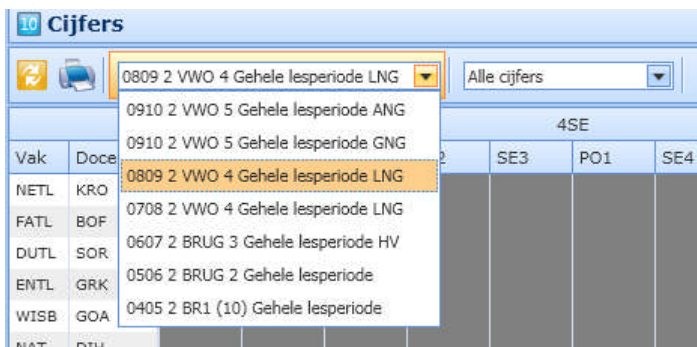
10 Cijfers

0809 2 VWO 4 Gehele lesperiode LNG

Alle cijfers

0910 2 VWO 5 Gehele lesperiode ANG
0910 2 VWO 5 Gehele lesperiode GNG
0809 2 VWO 4 Gehele lesperiode LNG
0708 2 VWO 4 Gehele lesperiode LNG
0607 2 BRUG 3 Gehele lesperiode HV
0506 2 BRUG 2 Gehele lesperiode
0405 2 BR1 (10) Gehele lesperiode

4SE

| Vak | Doce | 2 | SE3 | PO1 | SE4 |
|---|---|---|---|---|---|
| NETL | KRO | | | | |
| FATL | BOF | | | | |
| DUTL | SOR | | | | |
| ENTL | GRK | | | | |
| WISB | GOA | | | | |
| NAT | DIH | | | | |